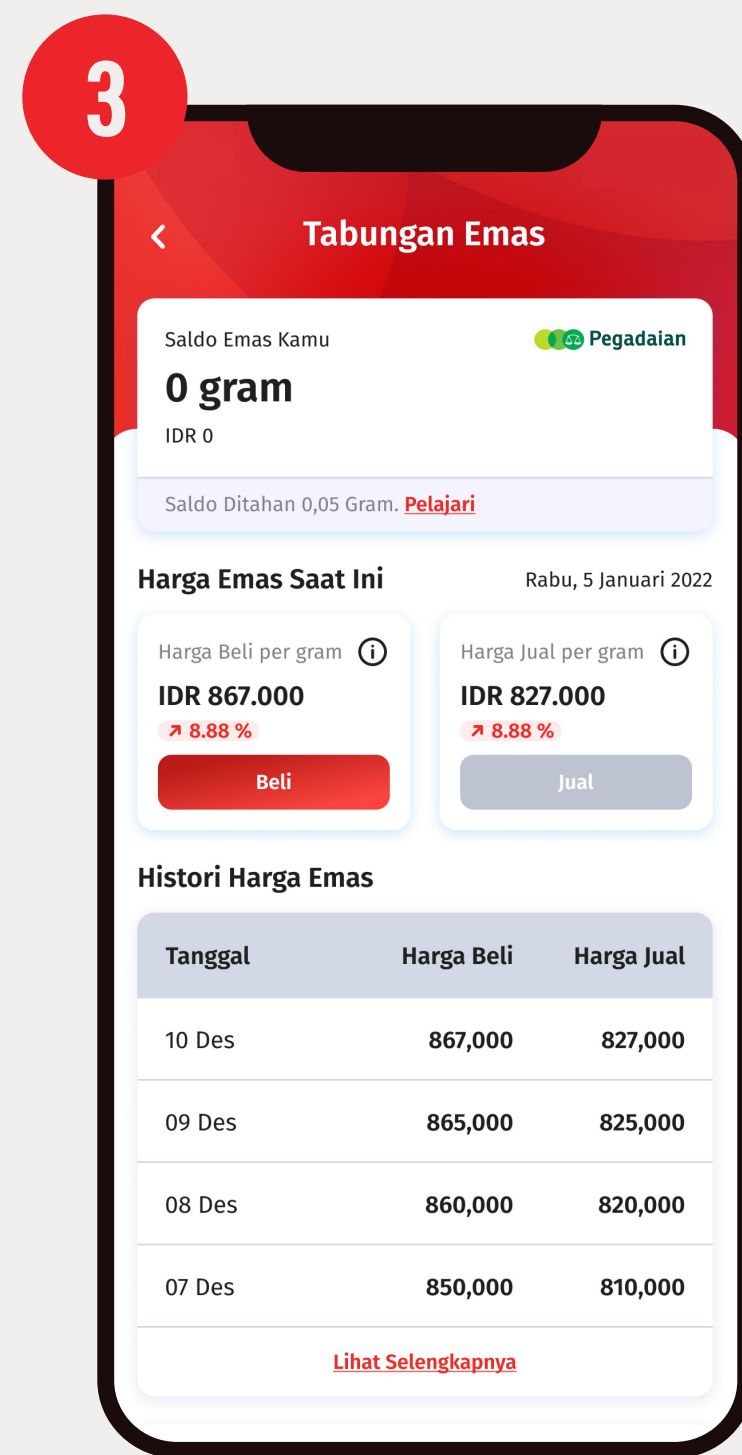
3

<

Tabungan Emas

Saldo Emas Kamu

Pegadaian

0 gram

IDR 0

Saldo Ditahan 0,05 Gram. Pelajari

Harga Emas Saat Ini

Rabu, 5 Januari 2022

Harga Beli per gram

IDR 867.000

8.88 %

Beli

Harga Jual per gram

IDR 827.000

8.88 %

Jual

Histori Harga Emas

| Tanggal | Harga Beli | Harga Jual |
|---|---|---|
| 10 Des | 867,000 | 827,000 |
| 09 Des | 865,000 | 825,000 |
| 08 Des | 860,000 | 820,000 |
| 07 Des | 850,000 | 810,000 |

Lihat Selengkapnya